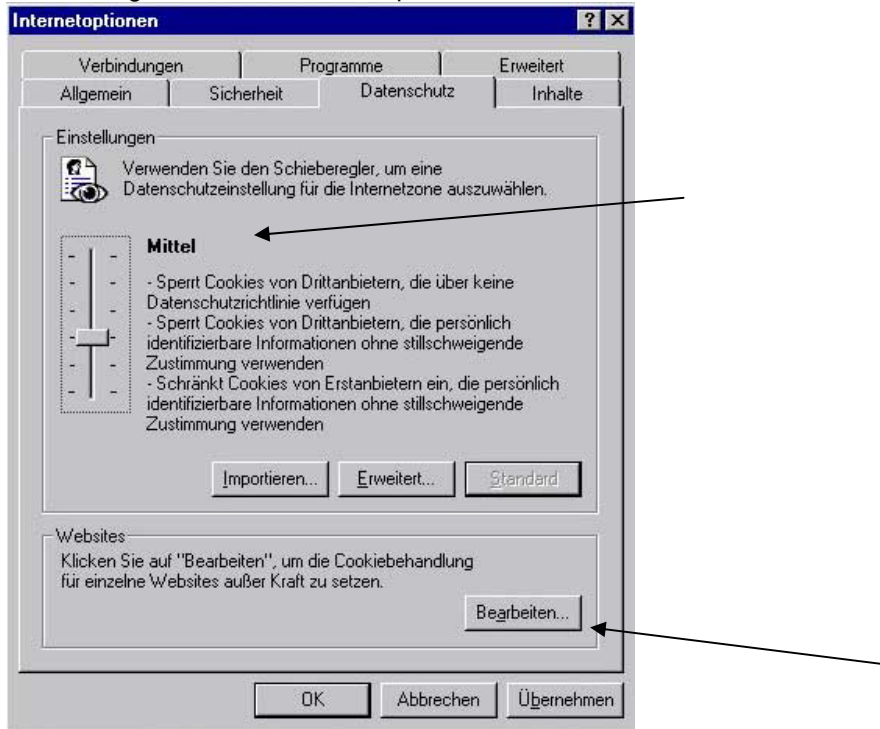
Internetoptionen

?

Verbindungen | Programme | Erweitert
Allgemein | Sicherheit | Datenschutz | Inhalte

Einstellungen

Verwenden Sie den Schieberegler, um eine Datenschutzeinstellung für die Internetzone auszuwählen.

Mittel

- Sperrt Cookies von Drittanbietern, die über keine Datenschutzrichtlinie verfügen
- Sperrt Cookies von Drittanbietern, die persönlich identifizierbare Informationen ohne stillschweigende Zustimmung verwenden
- Schränkt Cookies von Erstanbietern ein, die persönlich identifizierbare Informationen ohne stillschweigende Zustimmung verwenden

Importieren... | Erweitert... | Standard

Websites

Klicken Sie auf "Bearbeiten", um die Cookiebehandlung für einzelne Websites außer Kraft zu setzen.

Bearbeiten...

OK | Abbrechen | Übernehmen